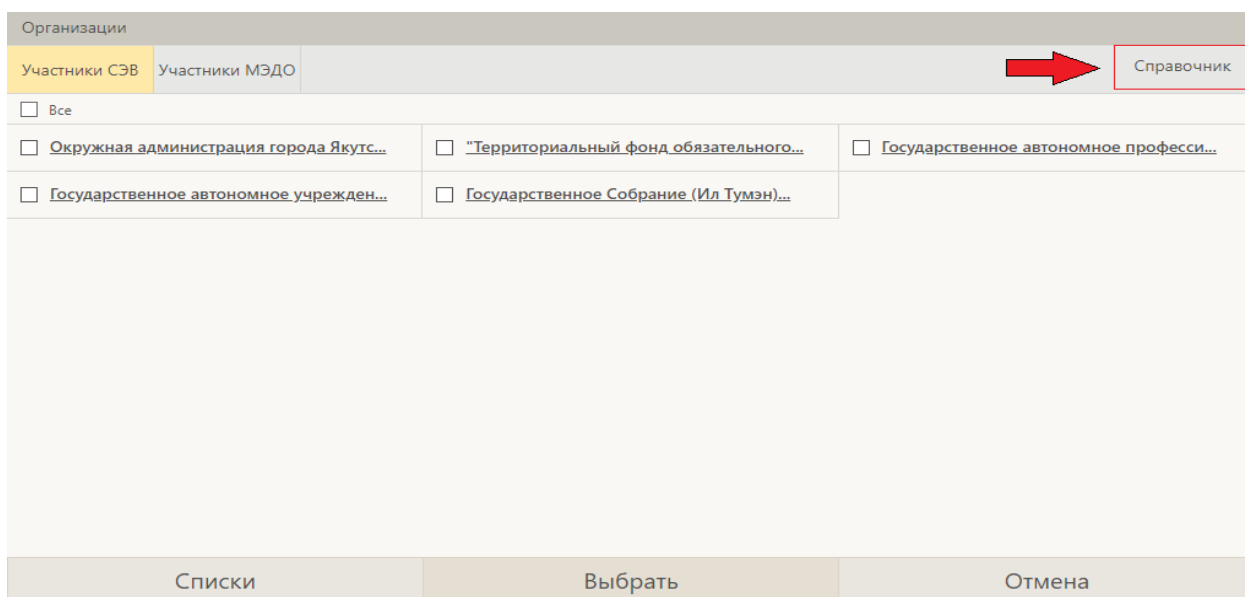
Организации

Участники СЭВ
Участники МЭДО
Справочник

Все

Окружная администрация города Якутс...
"Территориальный фонд обязательного...
Государственное автономное професси...
Государственное автономное учрежден...
Государственное Собрание (Ил Тумэн)...

Списки
Выбрать
Отмена